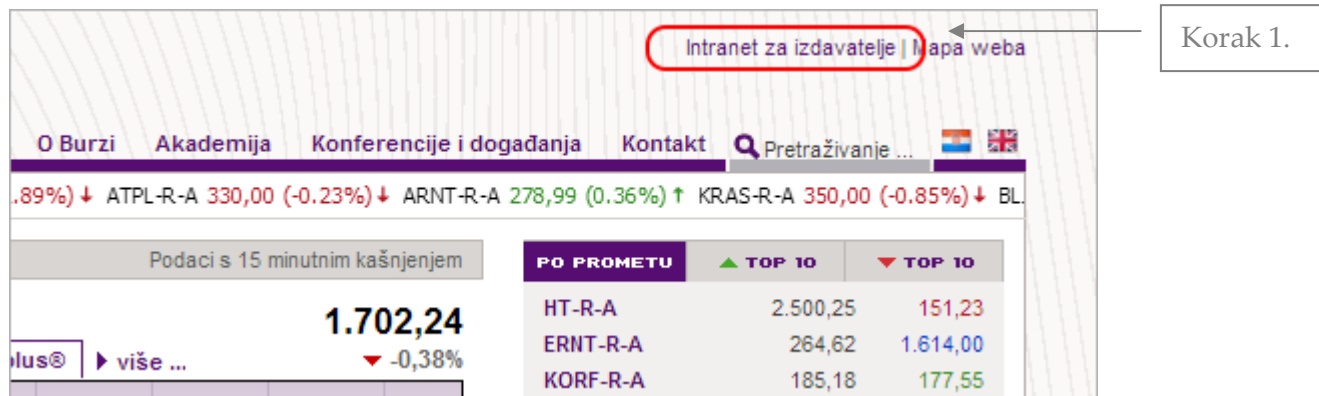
Intranet za izdavatelje | Mapa weba

Korak 1.

O Burzi Akademija Konferencije i događanja Kontakt Pretraživanje ...

.89%) ↓ ATPL-R-A 330,00 (-0.23%) ↓ ARNT-R-A 278,99 (0.36%) ↑ KRAS-R-A 350,00 (-0.85%) ↓ BL

Podaci s 15 minutnim kašnjenjem

1.702,24

plus® ▸ više ...

▼ -0,38%

| PO PROMETU | ▲ TOP 10 | ▼ TOP 10 |
|---|---|---|
| HT-R-A | 2.500,25 | 151,23 |
| ERNT-R-A | 264,62 | 1.614,00 |
| KORF-R-A | 185,18 | 177,55 |